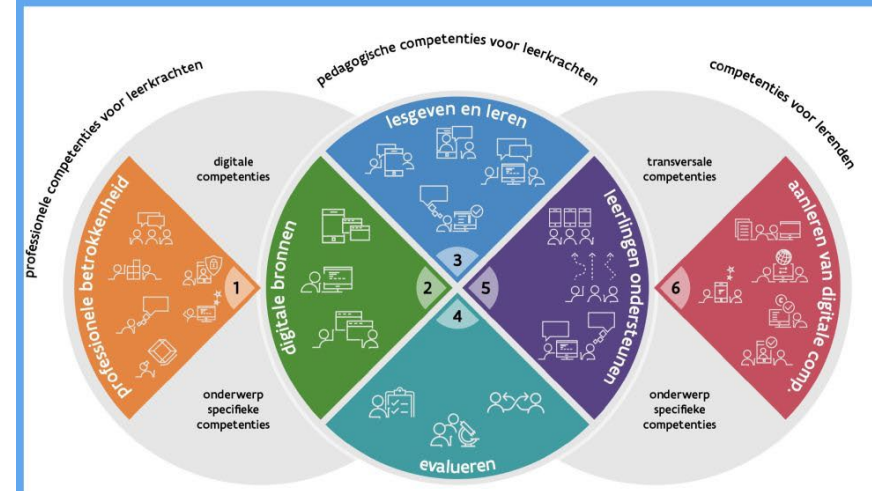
professionele competenties voor leerkrachten

pedagogische competenties voor leerkrachten

competenties voor lerenden

professionele betrokkenheid

1

digitale competenties

onderwerp specifieke competenties

digitale bronnen

2

lesgeven en leren

3

evalueren

4

leerlingen ondersteunen

5

transversale competenties

onderwerp specifieke competenties

aanleren van digitale comp.

6